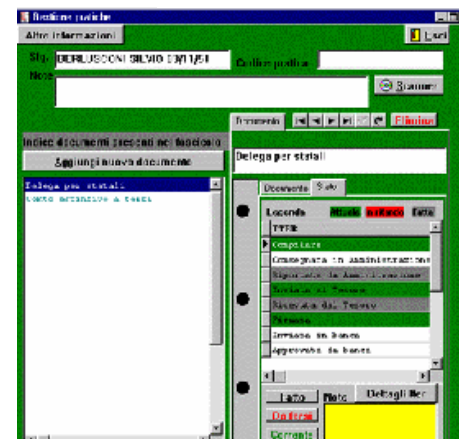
Gestione pratiche

Altre informazioni

Esci

Sig. BERLUSCONI SILVIO 29/11/51

Codice pratica

Note

Stampa

Documenti

Elimina

Indice documenti presenti nel fascicolo

Aggiungi nuovo documento

Delega per statali

testo esplicativo a testi

Delega per statali

Documento

Stato

Legenda

Attesa

In ritardo

Fatto

TIPO

Compilare

Consegnare in amministrazione

Ripartire da Amministrazione

Inviare al Tesoro

Ricevuta dal Tesoro

Firmare

Inviare in banca

Approvato da banca

Fatto

Note

Dettaglio iter

Conferma

Corrente